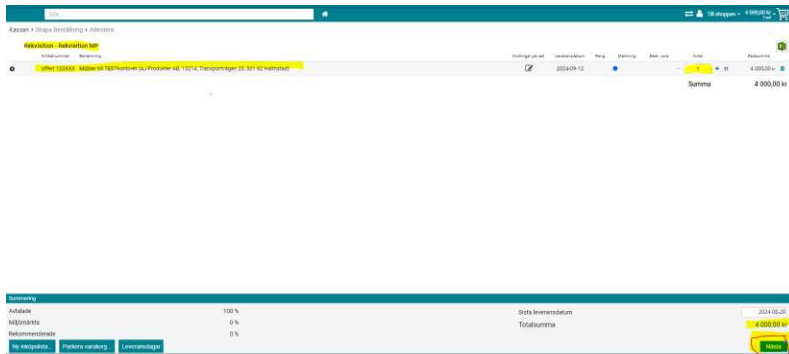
Sök

Till shoppen 4 000,00 kr 1 st

Kassan › Skapa beställning › Attestera

Rekvisition - Rekvisition MP

| Artikelnummer | Benämning | Ändringar på rad | Leveransdatum | Ång | Märkning | Best. vara | Antal | Radsumma |
|---|---|---|---|---|---|---|---|---|
| offert 123456 | Möbler till TESTkontoret (AJ Produkter AB, 10214, Transportvägen 25, 301 92 Halmstad) | | 2024-09-12 | | | | 1 st | 4 000,00 kr |

Summa 4 000,00 kr

Summering

Avtalade 100 %
Miljömärkta 0 %
Rekommenderade 0 %

Sista leveransdatum 2024-09-20
Totalsumma 4 000,00 kr

Ny inköpslista... Parkera varukorg... Leveransvillkor

Nästa